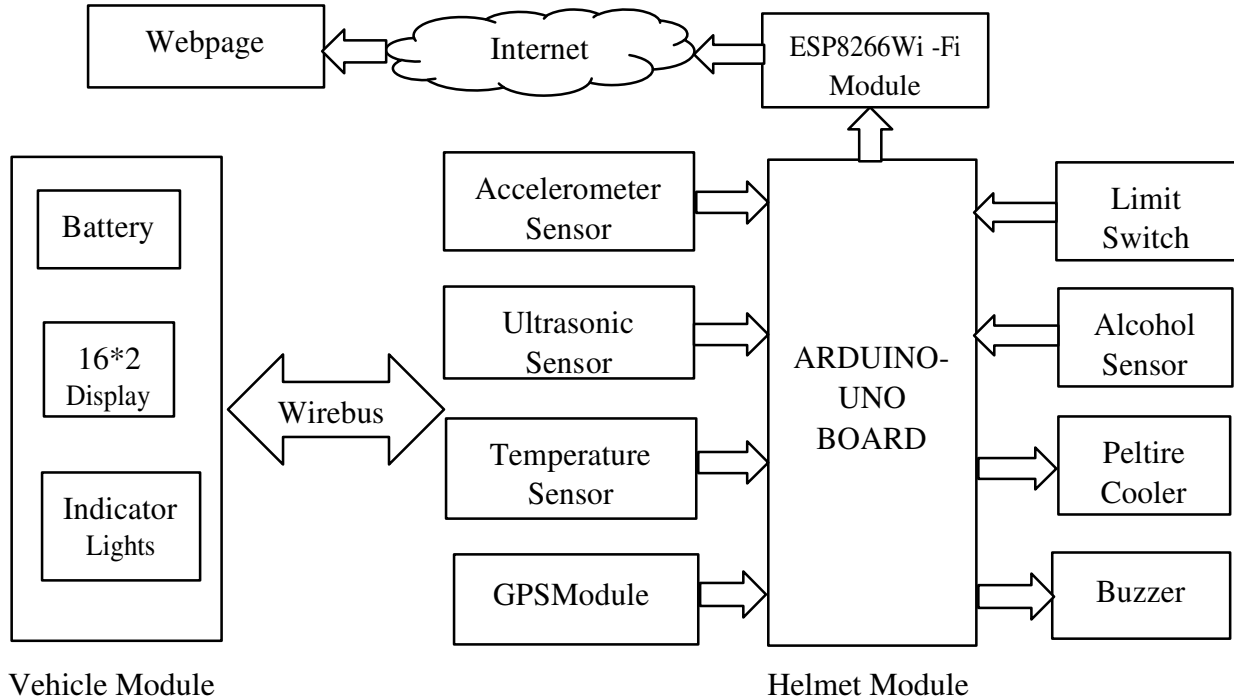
Webpage

Internet

ESP8266Wi -Fi Module

Battery

16*2 Display

Indicator Lights

Wirebus

Accelerometer Sensor

Ultrasonic Sensor

Temperature Sensor

GPSModule

ARDUINO-UNO BOARD

Limit Switch

Alcohol Sensor

Peltire Cooler

Buzzer

Vehicle Module

Helmet Module